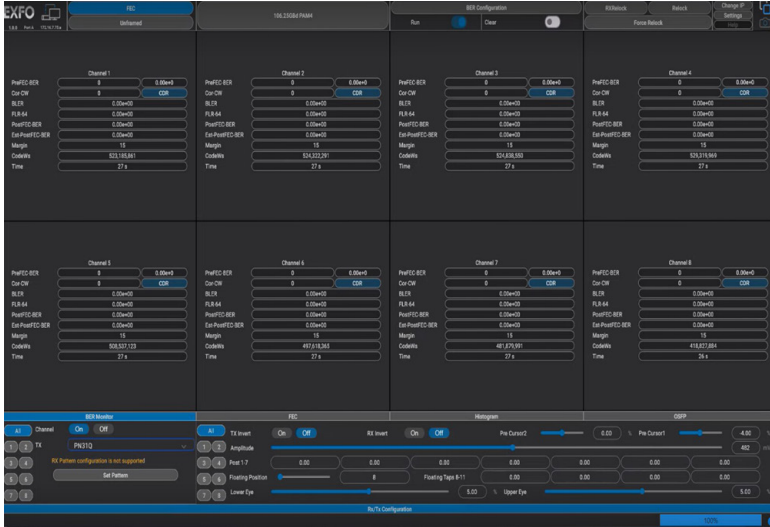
EXFO

FEC
Unframed
106.25GBd PAM4
BER Configuration
Run
Clear
RXRelock
Relock
Change IP
Settings
Force Relock

Channel 1
PreFEC-BER 0 0.00e+0
Cor-CW 0 CDR
BLER 0.00e+00
FLR-64 0.00e+00
PostFEC-BER 0.00e+00
Est-PostFEC-BER 0.00e+00
Margin 15
CodeWs 523,185,861
Time 27 s

Channel 2
PreFEC-BER 0 0.00e+0
Cor-CW 0 CDR
BLER 0.00e+00
FLR-64 0.00e+00
PostFEC-BER 0.00e+00
Est-PostFEC-BER 0.00e+00
Margin 15
CodeWs 524,322,291
Time 27 s

Channel 3
PreFEC-BER 0 0.00e+0
Cor-CW 0 CDR
BLER 0.00e+00
FLR-64 0.00e+00
PostFEC-BER 0.00e+00
Est-PostFEC-BER 0.00e+00
Margin 15
CodeWs 524,838,550
Time 27 s

Channel 4
PreFEC-BER 0 0.00e+0
Cor-CW 0 CDR
BLER 0.00e+00
FLR-64 0.00e+00
PostFEC-BER 0.00e+00
Est-PostFEC-BER 0.00e+00
Margin 15
CodeWs 525,319,969
Time 27 s

Channel 5
PreFEC-BER 0 0.00e+0
Cor-CW 0 CDR
BLER 0.00e+00
FLR-64 0.00e+00
PostFEC-BER 0.00e+00
Est-PostFEC-BER 0.00e+00
Margin 15
CodeWs 509,537,123
Time 27 s

Channel 6
PreFEC-BER 0 0.00e+0
Cor-CW 0 CDR
BLER 0.00e+00
FLR-64 0.00e+00
PostFEC-BER 0.00e+00
Est-PostFEC-BER 0.00e+00
Margin 15
CodeWs 497,618,365
Time 27 s

Channel 7
PreFEC-BER 0 0.00e+0
Cor-CW 0 CDR
BLER 0.00e+00
FLR-64 0.00e+00
PostFEC-BER 0.00e+00
Est-PostFEC-BER 0.00e+00
Margin 15
CodeWs 481,879,991
Time 27 s

Channel 8
PreFEC-BER 0 0.00e+0
Cor-CW 0 CDR
BLER 0.00e+00
FLR-64 0.00e+00
PostFEC-BER 0.00e+00
Est-PostFEC-BER 0.00e+00
Margin 15
CodeWs 418,827,884
Time 24 s

BER Monitor
FEC
Histogram
OSFP

All Channel On Off
1 2 TX PN31Q
3 4 RX Pattern configuration is not supported
5 6 Set Pattern
7 8

All TX Invert On Off RX Invert On Off Pre Cursor2 0.00 % Pre Cursor1 -4.00
1 2 Amplitude 482
3 4 Post 1-7 0.00 0.00 0.00 0.00 0.00 0.00 0.00
5 6 Floating Position 8 Floating Taps 8-11 0.00 0.00 0.00 0.00
7 8 Lower Eye 5.00 % Upper Eye 5.00

Rx/Tx Configuration
100%